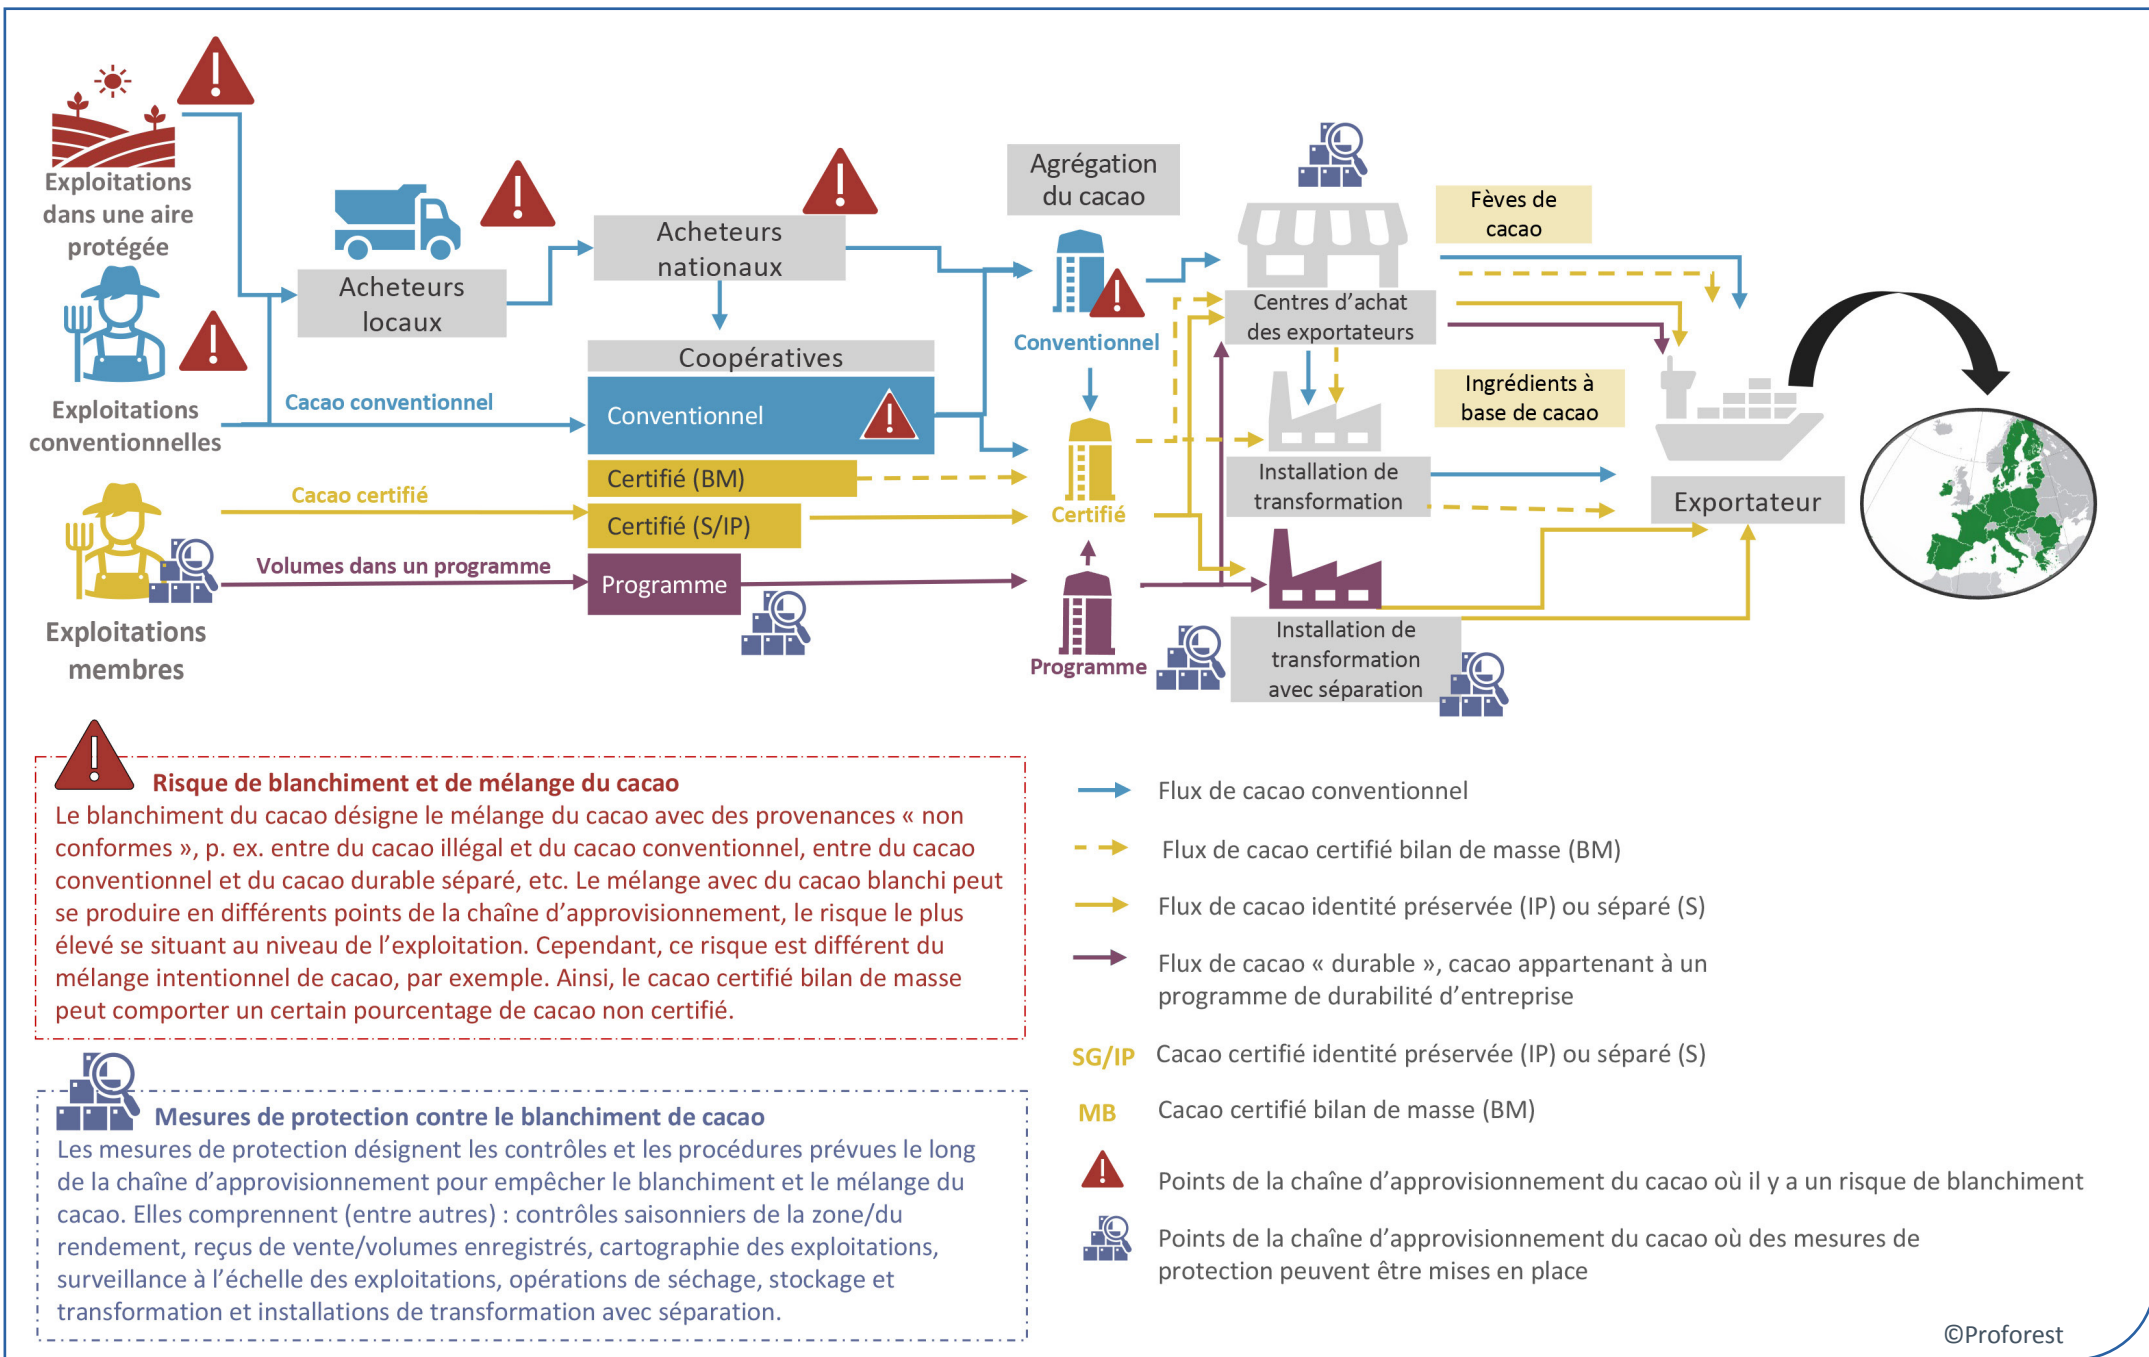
Exploitations dans une aire protégée

Exploitations conventionnelles

Exploitations membres

Acheteurs locaux

Acheteurs nationaux

Cacao conventionnel

Cacao certifié

Volumes dans un programme

Coopératives

Conventionnel

Certifié (BM)

Certifié (S/IP)

Programme

Agrégation du cacao

Conventionnel

Certifié

Programme

Centres d'achat des exportateurs

Installation de transformation

Installation de transformation avec séparation

Fèves de cacao

Ingrédients à base de cacao

Exportateur

Risque de blanchiment et de mélange du cacao
Le blanchiment du cacao désigne le mélange du cacao avec des provenances « non conformes », p. ex. entre du cacao illégal et du cacao conventionnel, entre du cacao conventionnel et du cacao durable séparé, etc. Le mélange avec du cacao blanchi peut se produire en différents points de la chaîne d'approvisionnement, le risque le plus élevé se situant au niveau de l'exploitation. Cependant, ce risque est différent du mélange intentionnel de cacao, par exemple. Ainsi, le cacao certifié bilan de masse peut comporter un certain pourcentage de cacao non certifié.

Mesures de protection contre le blanchiment de cacao
Les mesures de protection désignent les contrôles et les procédures prévues le long de la chaîne d'approvisionnement pour empêcher le blanchiment et le mélange du cacao. Elles comprennent (entre autres) : contrôles saisonniers de la zone/du rendement, reçus de vente/volumes enregistrés, cartographie des exploitations, surveillance à l'échelle des exploitations, opérations de séchage, stockage et transformation et installations de transformation avec séparation.

Flux de cacao conventionnel

Flux de cacao certifié bilan de masse (BM)

Flux de cacao identité préservée (IP) ou séparé (S)

Flux de cacao « durable », cacao appartenant à un programme de durabilité d'entreprise

SG/IP Cacao certifié identité préservée (IP) ou séparé (S)

MB Cacao certifié bilan de masse (BM)

Points de la chaîne d'approvisionnement du cacao où il y a un risque de blanchiment

Points de la chaîne d'approvisionnement du cacao où des mesures de protection peuvent être mises en place

©Proforest